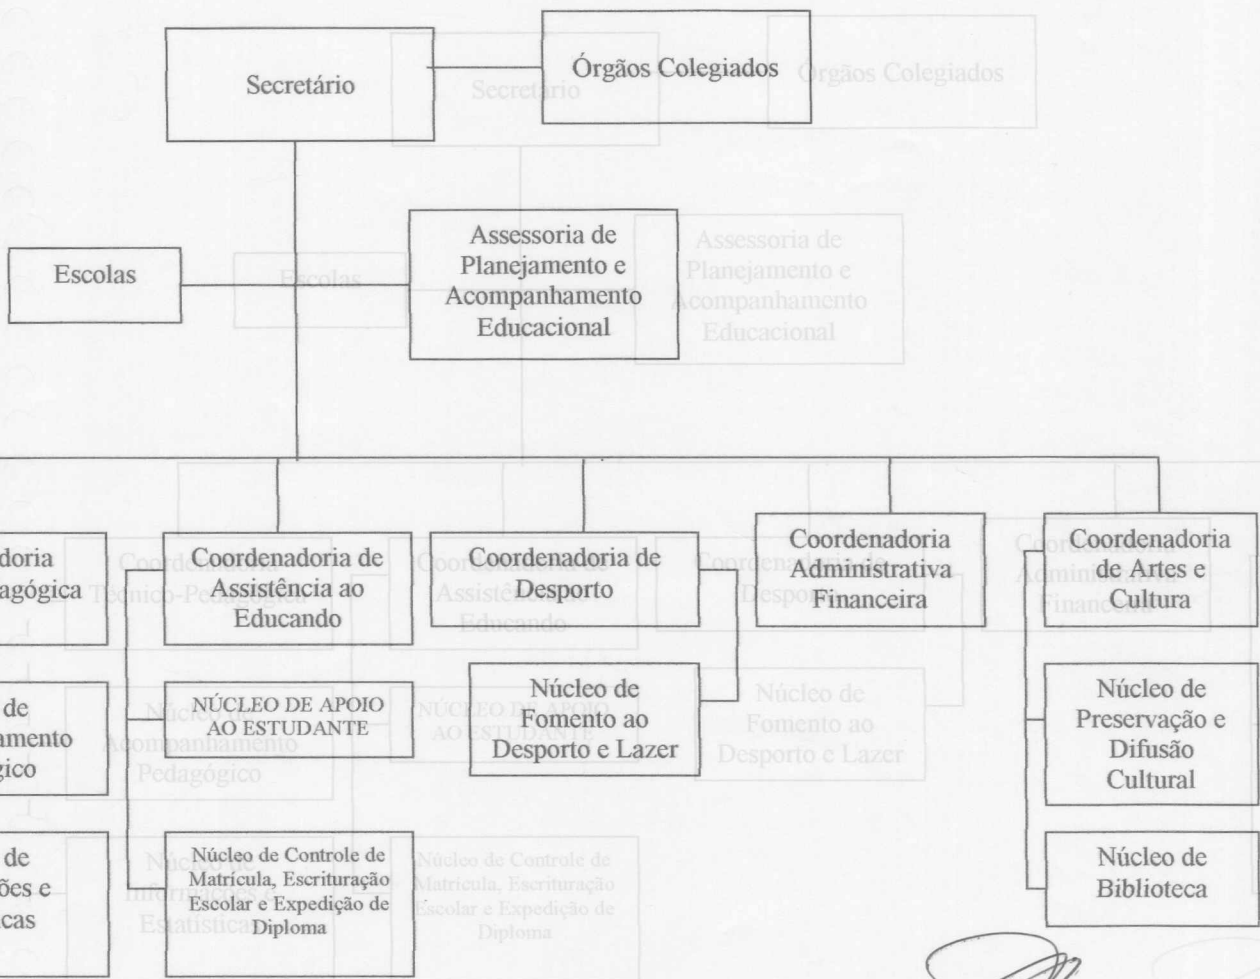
Secretário

Órgãos Colegiados

Escolas

Assessoria de Planejamento e Acompanhamento Educacional

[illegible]doria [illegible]agógica

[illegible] de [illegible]amento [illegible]gico

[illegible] de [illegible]ões e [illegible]cas

Coordenadoria de Assistência ao Educando

NÚCLEO DE APOIO AO ESTUDANTE

Núcleo de Controle de Matrícula, Escrituração Escolar e Expedição de Diploma

Coordenadoria de Desporto

Núcleo de Fomento ao Desporto e Lazer

Coordenadoria Administrativa Financeira

Coordenadoria de Artes e Cultura

Núcleo de Preservação e Difusão Cultural

Núcleo de Biblioteca